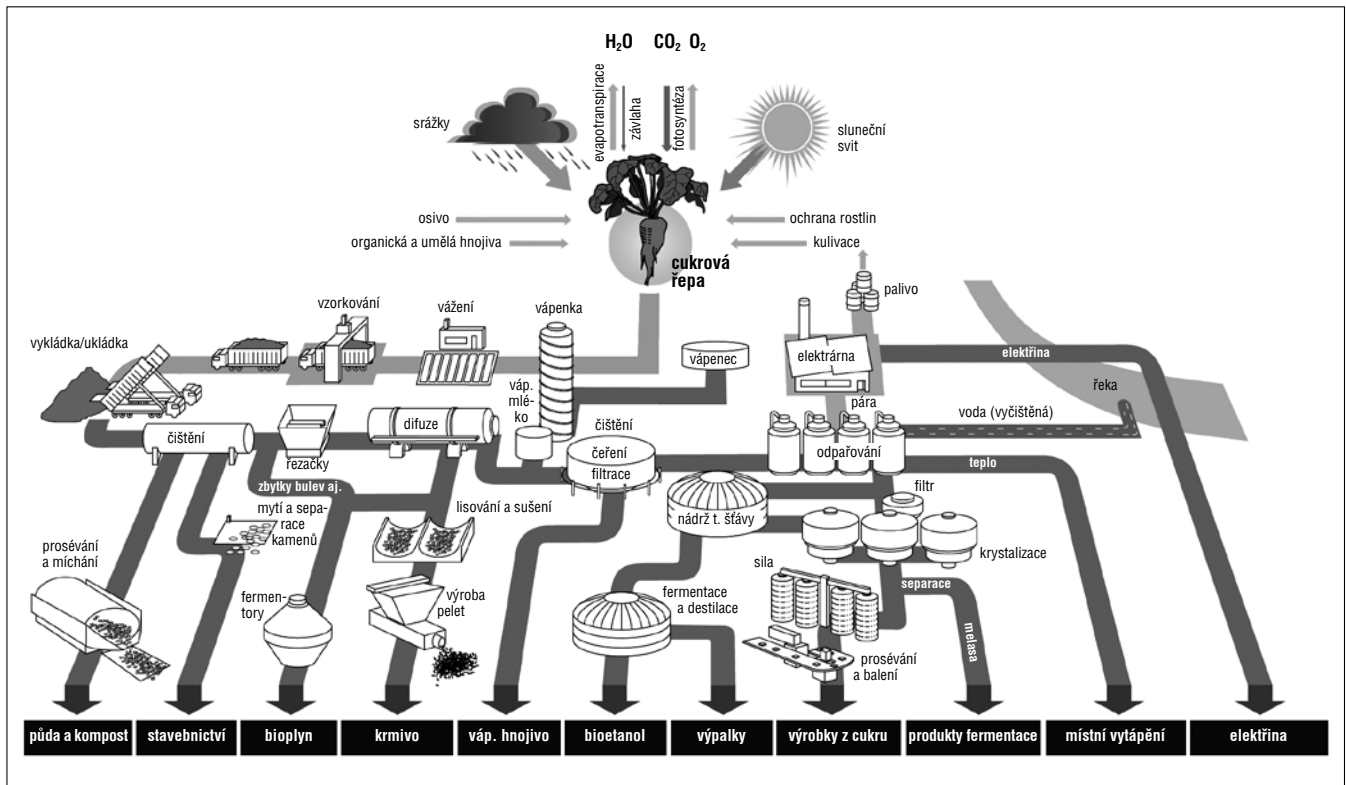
$H_2O$ $CO_2$ $O_2$

evapotranspirace
závlaha
fotosyntéza

srážky

sluneční svit

osivo

organická a umělá hnojiva

ochrana rostlin

kulivace

cukrová řepa

palivo

vzorkování

vážení

vápenka

vykládka/ukládka

vápenec

elektrárna

elektřina

řeka

váp. mléko

čištění

pára

voda (vyčištěná)

čištění

difuze

čeření filtrace

odpařování

teplo

řezačky

zbytky bulev aj.

filtr

lisování a sušení

nádrž t. šťávy

mytí a separace kamenů

krystalizace

prosévání a míchání

separace

fermentace a destilace

sila

melasa

fermentory

výroba pelet

prosévání a balení

| půda a kompost | stavebnictví | bioplyn | krmivo | váp. hnojivo | bioetanol | výpalky | výrobky z cukru | produkty fermentace | místní vytápění | elektřina |
|---|---|---|---|---|---|---|---|---|---|---|